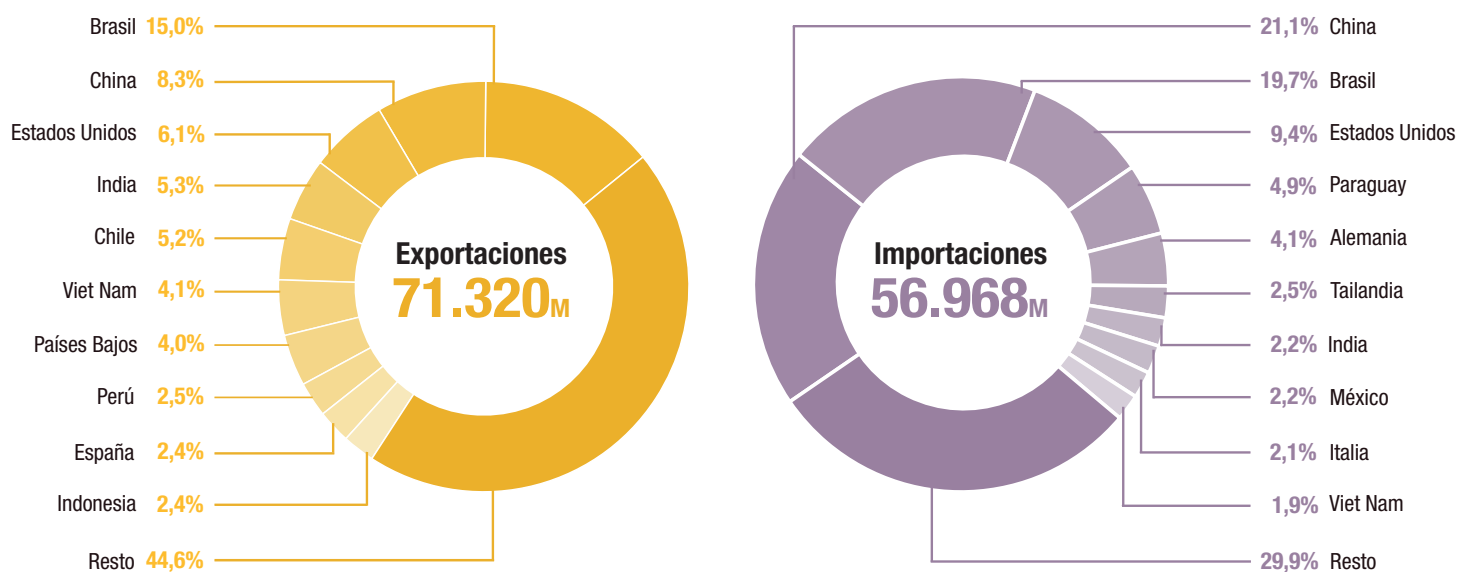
Brasil 15,0%
China 8,3%
Estados Unidos 6,1%
India 5,3%
Chile 5,2%
Viet Nam 4,1%
Países Bajos 4,0%
Perú 2,5%
España 2,4%
Indonesia 2,4%
Resto 44,6%

Exportaciones
71.320M

Importaciones
56.968M

21,1% China
19,7% Brasil
9,4% Estados Unidos
4,9% Paraguay
4,1% Alemania
2,5% Tailandia
2,2% India
2,2% México
2,1% Italia
1,9% Viet Nam
29,9% Resto